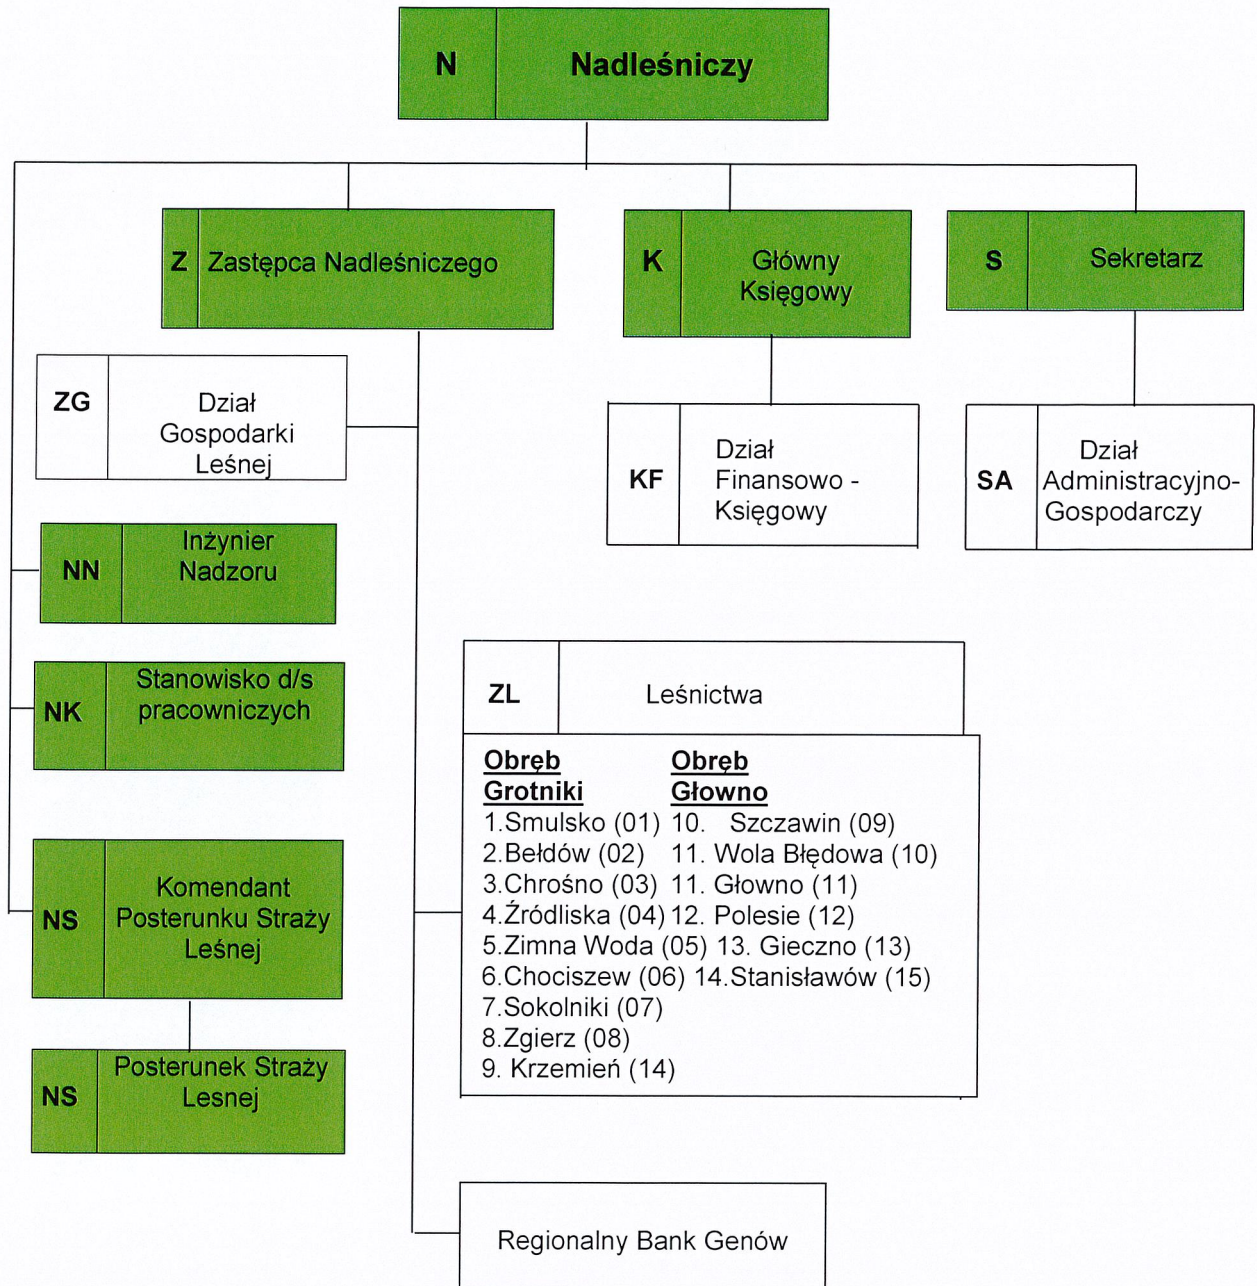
N Nadleśniczy

Z Zastępca Nadleśniczego

K Główny Księgowy

S Sekretarz

ZG Dział Gospodarki Leśnej

KF Dział Finansowo - Księgowy

SA Dział Administracyjno-Gospodarczy

NN Inżynier Nadzoru

NK Stanowisko d/s pracowniczych

ZL Leśnictwa

Obręb Grotniki
1.Smulsko (01)
2.Bełdów (02)
3.Chrośno (03)
4.Źródliska (04)
5.Zimna Woda (05)
6.Chociszew (06)
7.Sokolniki (07)
8.Zgierz (08)
9. Krzemień (14)

Obręb Głowno
10. Szczawin (09)
11. Wola Błędowa (10)
11. Głowno (11)
12. Polesie (12)
13. Gieczno (13)
14.Stanisławów (15)

NS Komendant Posterunku Straży Leśnej

NS Posterunek Straży Lesnej

Regionalny Bank Genów